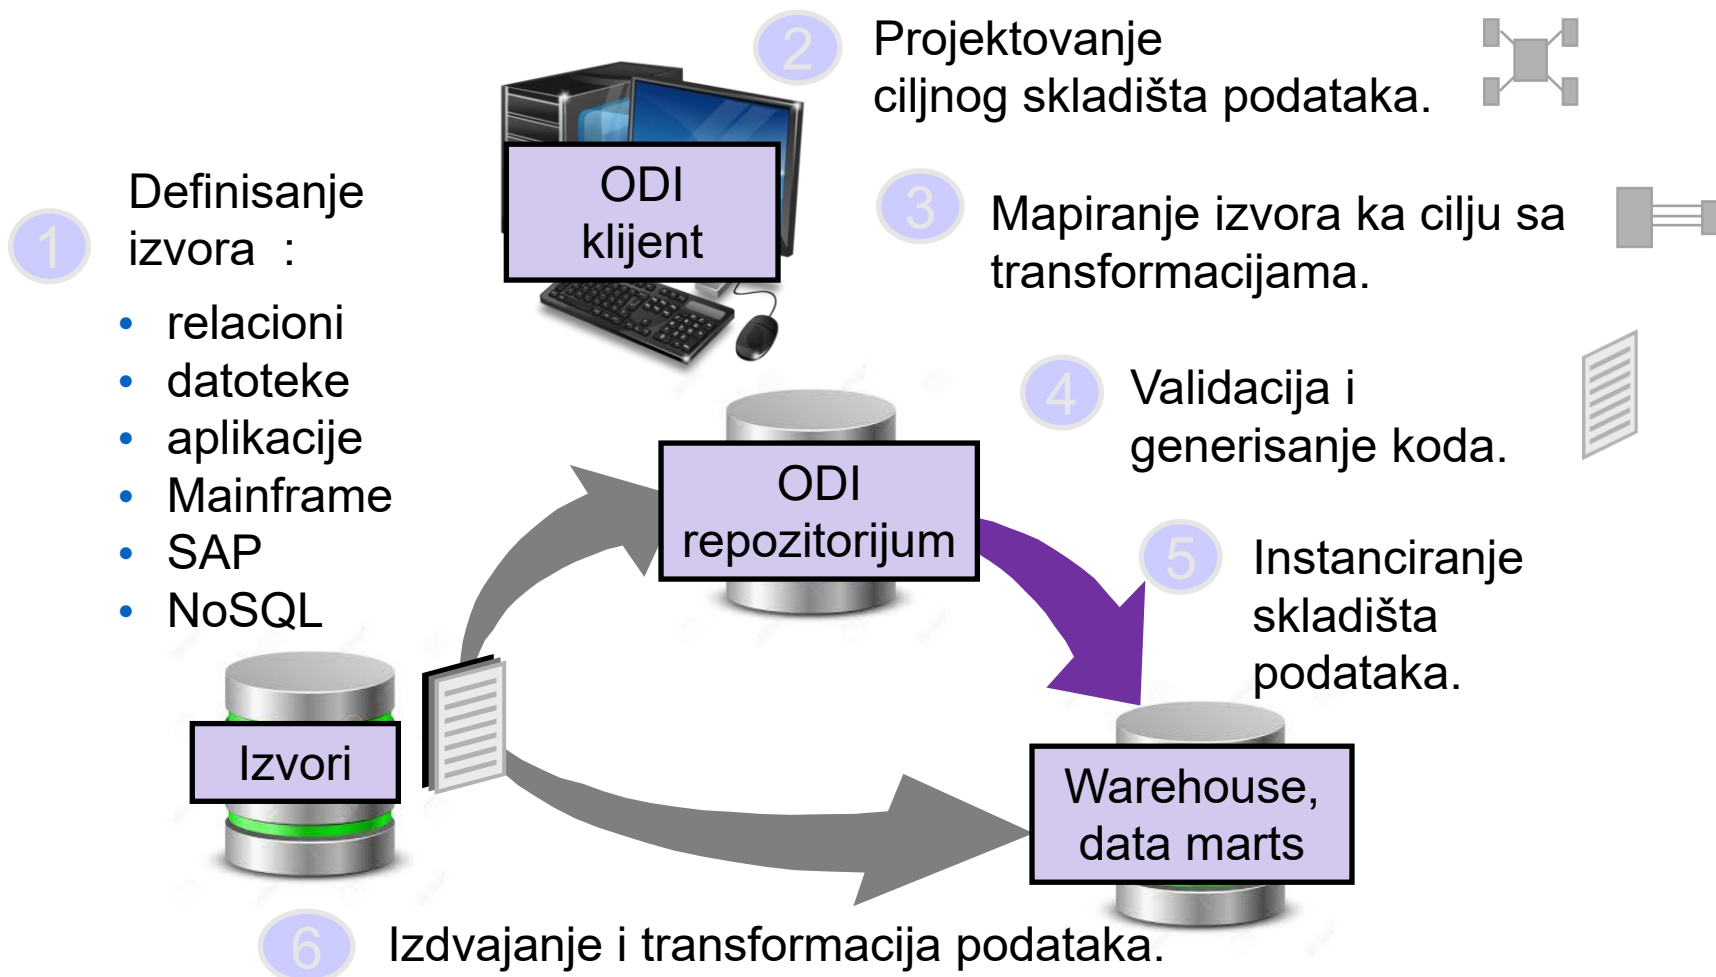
1 Definisanje izvora :

- relacioni
- datoteke
- aplikacije
- Mainframe
- SAP
- NoSQL

ODI klijent

2 Projektovanje ciljnog skladišta podataka.

3 Mapiranje izvora ka cilju sa transformacijama.

4 Validacija i generisanje koda.

ODI repozitorijum

5 Instanciranje skladišta podataka.

Izvori

Warehouse, data marts

6 Izdvajanje i transformacija podataka.